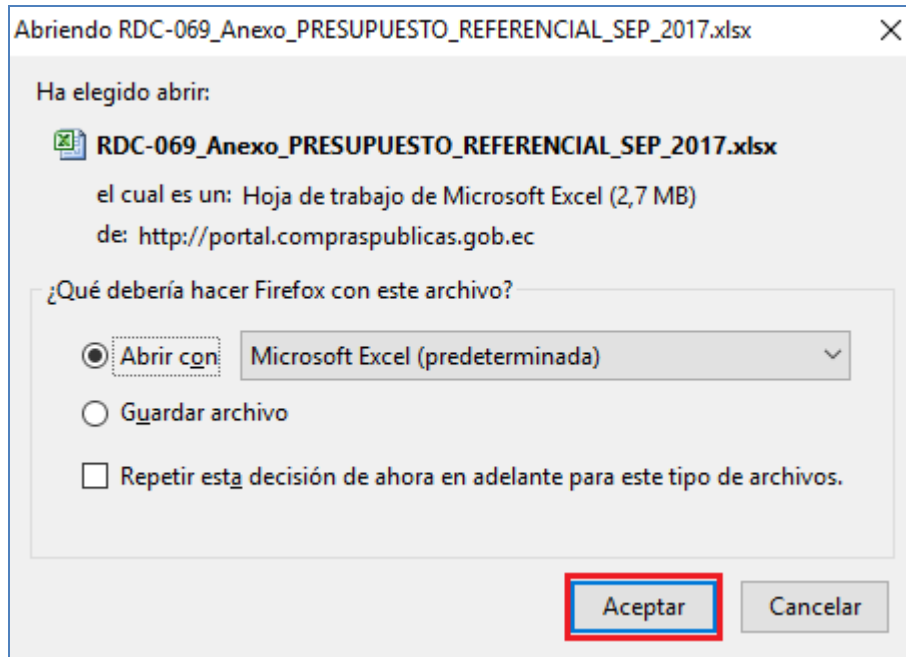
Abriendo RDC-069_Anexo_PRESUPUESTO_REFERENCIAL_SEP_2017.xlsx

×

Ha elegido abrir:

RDC-069_Anexo_PRESUPUESTO_REFERENCIAL_SEP_2017.xlsx

el cual es un: Hoja de trabajo de Microsoft Excel (2,7 MB)

de: http://portal.compraspublicas.gob.ec

¿Qué debería hacer Firefox con este archivo?

Abrir con Microsoft Excel (predeterminada)

Guardar archivo

Repetir esta decisión de ahora en adelante para este tipo de archivos.

Aceptar

Cancelar